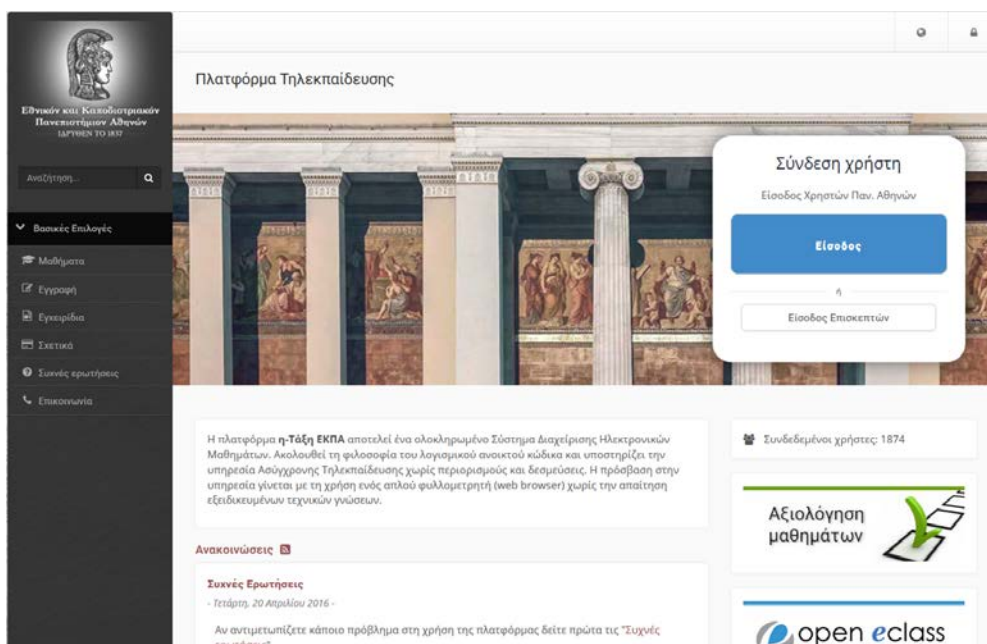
Εθνικόν και Καποδιστριακόν Πανεπιστήμιον Αθηνών
ΙΔΡΥΘΕΝ ΤΟ 1837

Αναζήτηση...

Βασικές Επιλογές

Μαθήματα

Εγγραφή

Εγχειρίδια

Σχετικά

Συχνές ερωτήσεις

Επικοινωνία

Πλατφόρμα Τηλεκπαίδευσης

Σύνδεση χρήστη

Είσοδος Χρηστών Παν. Αθηνών

Είσοδος

ή

Είσοδος Επισκεπτών

Η πλατφόρμα η-Τάξη ΕΚΠΑ αποτελεί ένα ολοκληρωμένο Σύστημα Διαχείρισης Ηλεκτρονικών Μαθημάτων. Ακολουθεί τη φιλοσοφία του λογισμικού ανοικτού κώδικα και υποστηρίζει την υπηρεσία Ασύγχρονης Τηλεκπαίδευσης χωρίς περιορισμούς και δεσμεύσεις. Η πρόσβαση στην υπηρεσία γίνεται με τη χρήση ενός απλού φυλλομετρητή (web browser) χωρίς την απαίτηση εξειδικευμένων τεχνικών γνώσεων.

Συνδεδεμένοι χρήστες: 1874

Αξιολόγηση μαθημάτων

Ανακοινώσεις

Συχνές Ερωτήσεις

- Τετάρτη, 20 Απριλίου 2016 -

Αν αντιμετωπίζετε κάποιο πρόβλημα στη χρήση της πλατφόρμας δείτε πρώτα τις "Συχνές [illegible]

open eclass